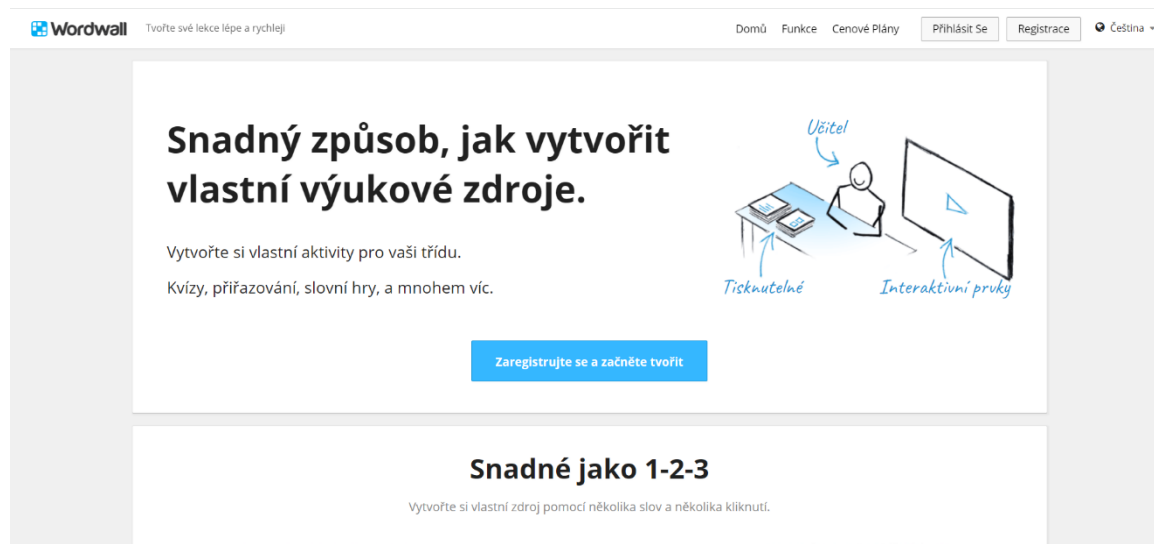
Wordwall Tvořte své lekce lépe a rychleji

Domů Funkce Cenové Plány Přihlásit Se Registrace Čeština

Snadný způsob, jak vytvořit vlastní výukové zdroje.

Vytvořte si vlastní aktivity pro vaši třídu.

Kvízy, přiřazování, slovní hry, a mnohem víc.

Učitel

Tisknutelné

Interaktivní pruky

Zaregistrujte se a začněte tvořit

Snadné jako 1-2-3

Vytvořte si vlastní zdroj pomocí několika slov a několika kliknutí.